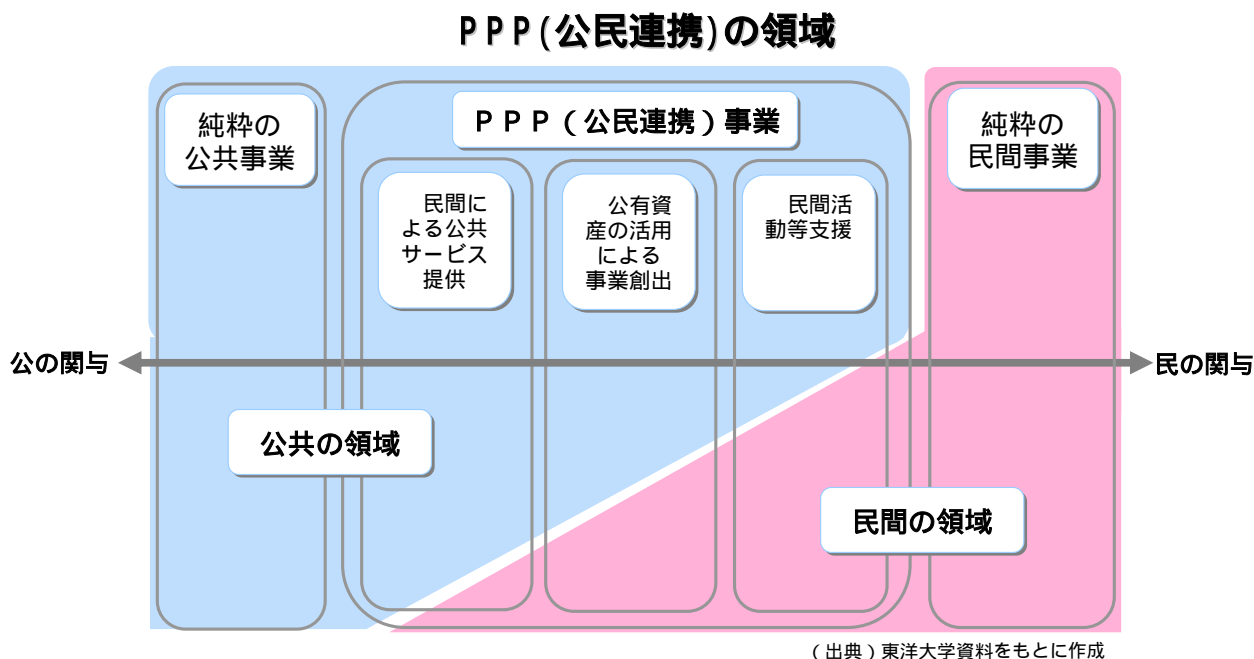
PPP(公民連携)の領域

純粋の公共事業

PPP(公民連携)事業

純粋の民間事業

民間による公共サービス提供

公有資産の活用による事業創出

民間活動等支援

公の関与

民の関与

公共の領域

民間の領域

(出典)東洋大学資料をもとに作成